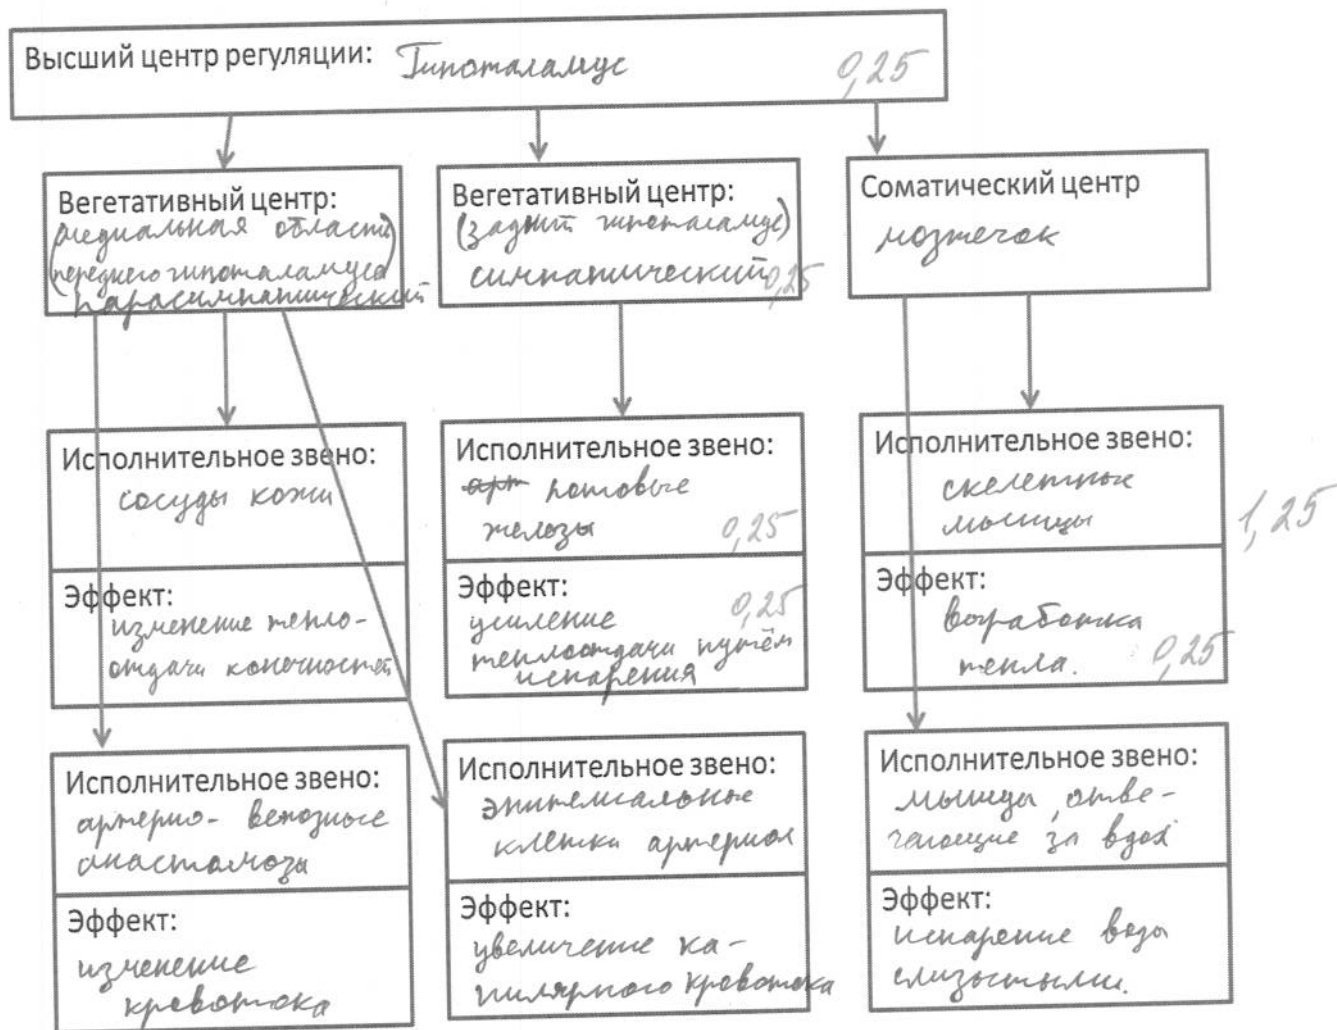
Высший центр регуляции: Гипоталамус 0,25

Вегетативный центр: медиальная область переднего гипоталамуса парасимпатический

Вегетативный центр: (задний гипоталамус) симпатический 0,25

Соматический центр мозжечок

Исполнительное звено: сосуды кожи

Эффект: изменение теплоотдачи конечностей

Исполнительное звено: ~~арт~~ потовые железы 0,25

Эффект: усиление теплоотдачи путём испарения 0,25

Исполнительное звено: скелетные мышцы

Эффект: выработка тепла. 0,25

1,25

Исполнительное звено: артерио-венозные анастамозы

Эффект: изменение кровотока

Исполнительное звено: эпителиальные клетки артериол

Эффект: увеличение капиллярного кровотока

Исполнительное звено: мышцы, отвечающие за вдох

Эффект: испарение воды слизистыми.